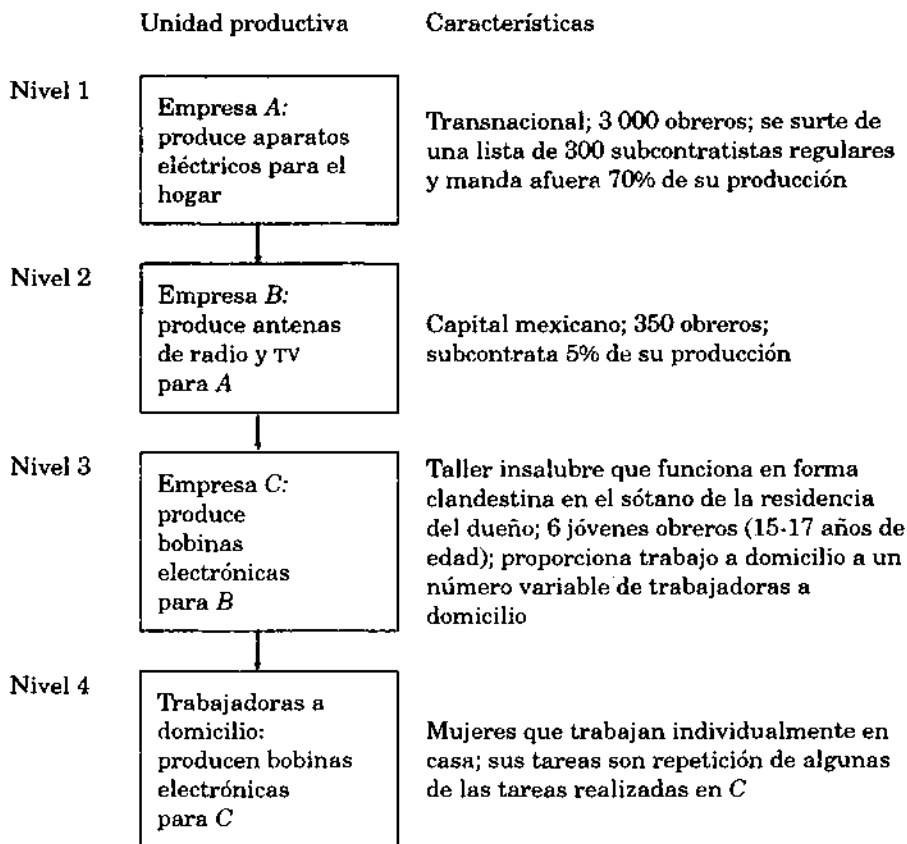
Unidad productiva

Características

Nivel 1

Empresa *A:* produce aparatos eléctricos para el hogar

Transnacional; 3 000 obreros; se surte de una lista de 300 subcontratistas regulares y manda afuera 70% de su producción

Nivel 2

Empresa *B:* produce antenas de radio y TV para *A*

Capital mexicano; 350 obreros; subcontrata 5% de su producción

Nivel 3

Empresa *C:* produce bobinas electrónicas para *B*

Taller insalubre que funciona en forma clandestina en el sótano de la residencia del dueño; 6 jóvenes obreros (15-17 años de edad); proporciona trabajo a domicilio a un número variable de trabajadoras a domicilio

Nivel 4

Trabajadoras a domicilio: producen bobinas electrónicas para *C*

Mujeres que trabajan individualmente en casa; sus tareas son repetición de algunas de las tareas realizadas en *C*